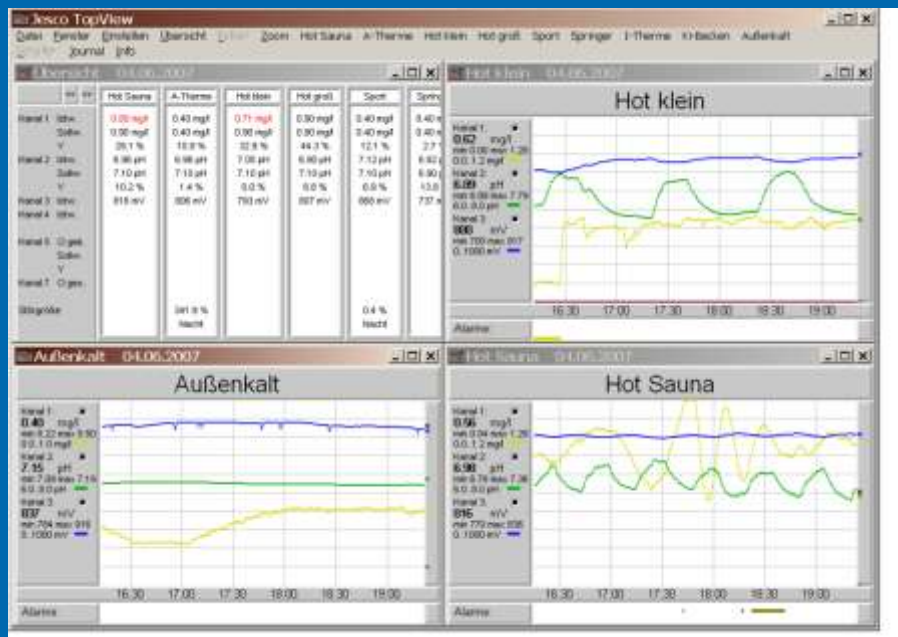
Jesco TopView

Datei Fenster Einstellen Übersicht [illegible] Zoom Hot Sauna A-Therme Hot klein Hot groß Sport Springer I-Therme Ki-Becken Außenkalt

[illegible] Journal Info

Übersicht 04.06.2007

| | | Hot Sauna | A-Therme | Hot klein | Hot groß | Sport | Sprin |
|---|---|---|---|---|---|---|---|
| Kanal 1 | Istw. | 0.09 mg/l | 0.40 mg/l | 0.71 mg/l | 0.90 mg/l | 0.40 mg/l | 0.40 |
| | Sollw. | 0.90 mg/l | 0.40 mg/l | 0.90 mg/l | 0.90 mg/l | 0.40 mg/l | 0.40 |
| | Y | 29.1 % | 10.9 % | 32.8 % | 44.3 % | 12.1 % | 2.7 |
| Kanal 2 | Istw. | 6.98 pH | 6.98 pH | 7.00 pH | 6.80 pH | 7.12 pH | 6.92 |
| | Sollw. | 7.10 pH | 7.10 pH | 7.10 pH | 7.10 pH | 7.10 pH | 6.90 |
| | Y | 10.2 % | 1.4 % | 0.0 % | 0.0 % | 0.0 % | 13.0 |
| Kanal 3 | Istw. | 816 mV | 806 mV | 793 mV | 807 mV | 868 mV | 737 |
| Kanal 4 | Istw. | | | | | | |
| Kanal 5 | Cl geb. | | | | | | |
| | Sollw. | | | | | | |
| | Y | | | | | | |
| Kanal 7 | Cl ges. | | | | | | |
| Störgröße | | | 241.9 % | | | 0.4 % | |
| | | | Nacht | | | Nacht | |

Hot klein 04.06.2007

Hot klein

Kanal 1
0.62 mg/l
min 0.00 max 1.26
0.0..1.2 mg/l
Kanal 2
6.99 pH
min 6.86 max 7.79
6.0..9.0 pH
Kanal 3
808 mV
min 700 max 817
0..1000 mV

16:30 17:00 17:30 18:00 18:30 19:00

Alarme

Außenkalt 04.06.2007

Außenkalt

Kanal 1
0.40 mg/l
min 0.22 max 0.60
0.0..1.0 mg/l
Kanal 2
7.15 pH
min 7.09 max 7.19
6.0..9.0 pH
Kanal 3
837 mV
min 784 max 916
0..1000 mV

16:30 17:00 17:30 18:00 18:30 19:00

Alarme

Hot Sauna 04.06.2007

Hot Sauna

Kanal 1
0.56 mg/l
min 0.04 max 1.26
0.0..1.2 mg/l
Kanal 2
6.98 pH
min 6.74 max 7.36
6.0..9.0 pH
Kanal 3
816 mV
min 770 max 838
0..1000 mV

16:30 17:00 17:30 18:00 18:30 19:00

Alarme